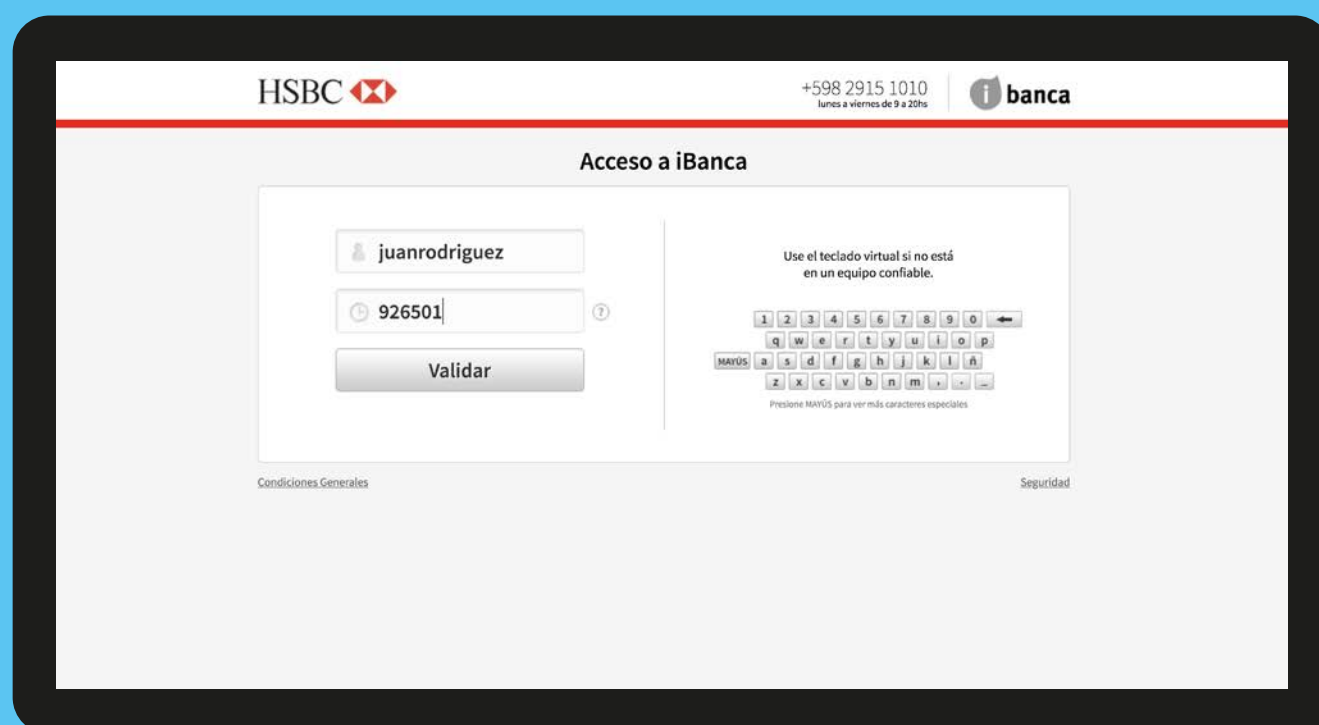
HSBC

+598 2915 1010
lunes a viernes de 9 a 20hs

banca

Acceso a iBanca

juanrodriguez

926501

?

Validar

Use el teclado virtual si no está en un equipo confiable.

1 2 3 4 5 6 7 8 9 0 ←
q w e r t y u i o p
MAYÚS a s d f g h j k l ñ
z x c v b n m , . _

Presione MAYÚS para ver más caracteres especiales

Condiciones Generales

Seguridad